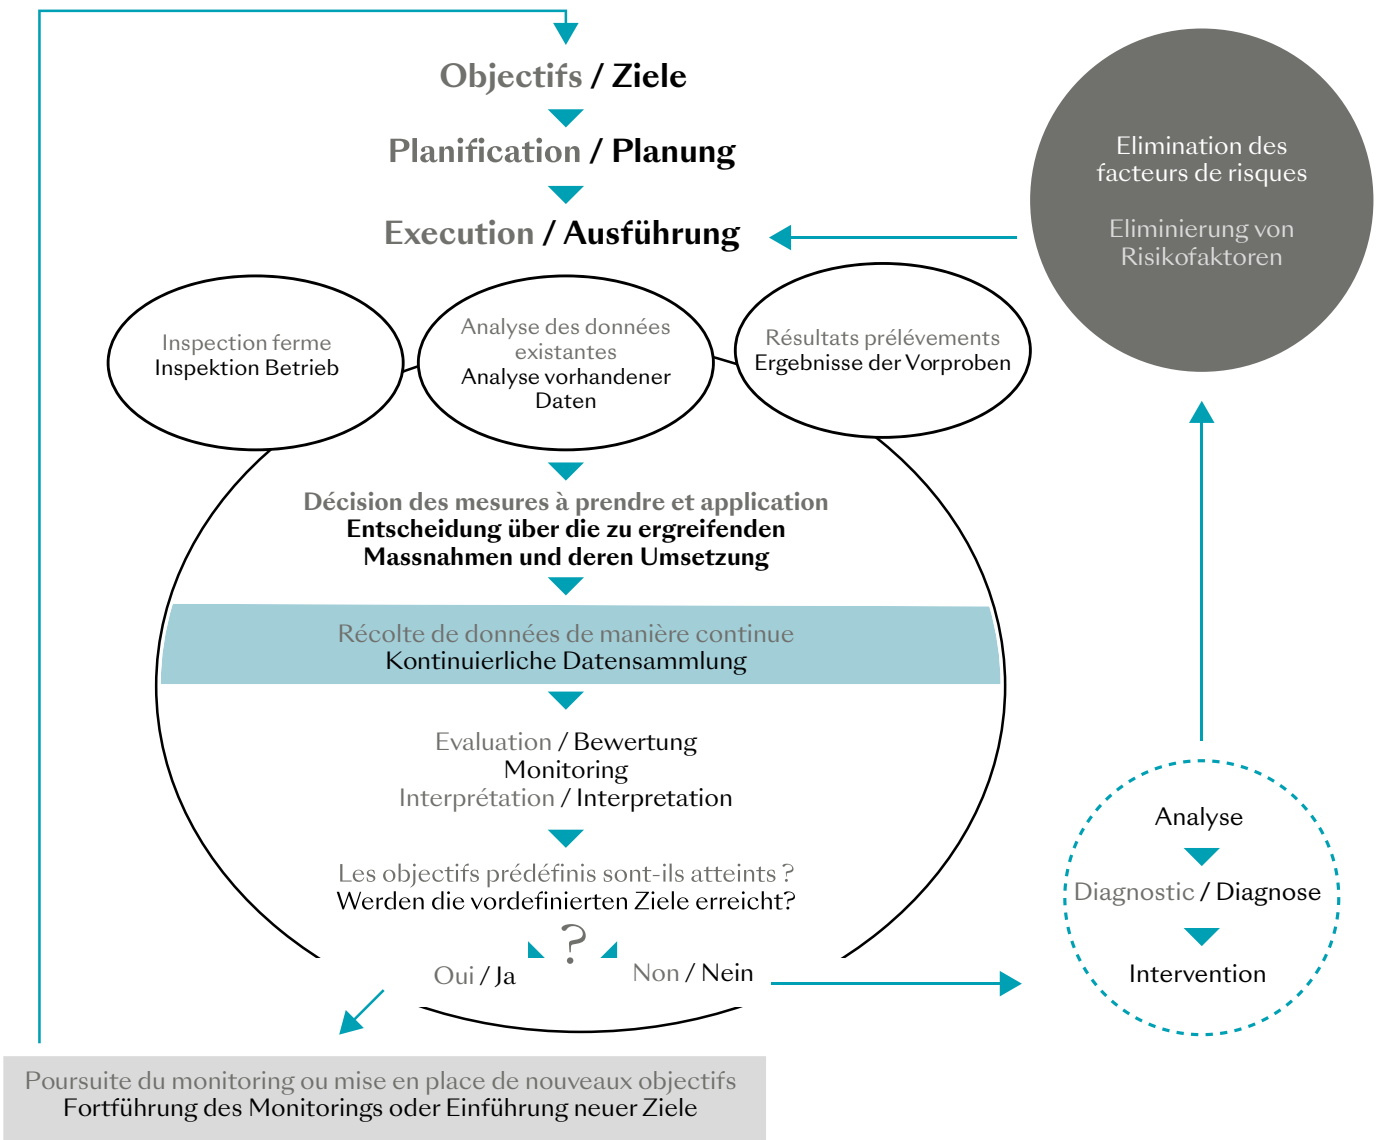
Objectifs / Ziele

Planification / Planung

Execution / Ausführung

Elimination des facteurs de risques

Eliminierung von Risikofaktoren

Inspection ferme
Inspektion Betrieb

Analyse des données existantes
Analyse vorhandener Daten

Résultats prélévements
Ergebnisse der Vorproben

Décision des mesures à prendre et application
Entscheidung über die zu ergreifenden Massnahmen und deren Umsetzung

Récolte de données de manière continue
Kontinuierliche Datensammlung

Evaluation / Bewertung
Monitoring
Interprétation / Interpretation

Les objectifs prédéfinis sont-ils atteints ?
Werden die vordefinierten Ziele erreicht?

?

Oui / Ja

Non / Nein

Analyse

Diagnostic / Diagnose

Intervention

Poursuite du monitoring ou mise en place de nouveaux objectifs
Fortführung des Monitorings oder Einführung neuer Ziele